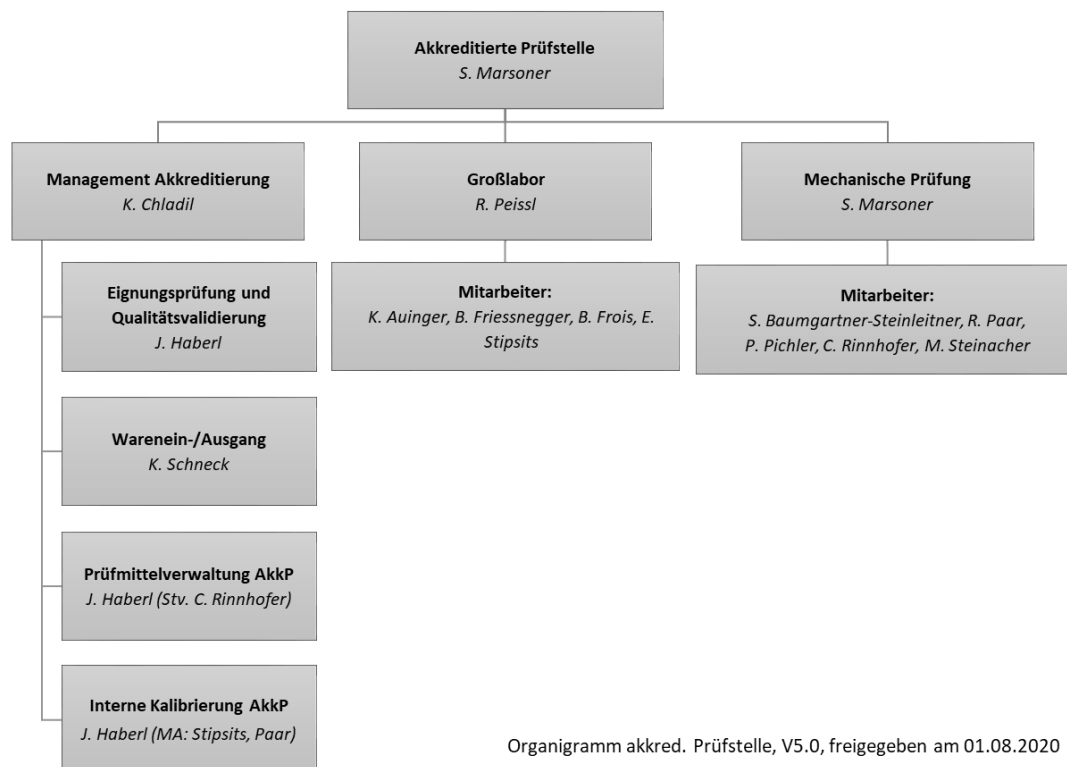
Akkreditierte Prüfstelle
S. Marsoner

Management Akkreditierung
K. Chladil

Großlabor
R. Peissl

Mechanische Prüfung
S. Marsoner

Eignungsprüfung und Qualitätsvalidierung
J. Haberl

Mitarbeiter:
K. Auinger, B. Friessnegger, B. Frois, E. Stipsits

Mitarbeiter:
S. Baumgartner-Steinleitner, R. Paar, P. Pichler, C. Rinnhofer, M. Steinacher

Warenein-/Ausgang
K. Schneck

Prüfmittelverwaltung AkkP
J. Haberl (Stv. C. Rinnhofer)

Interne Kalibrierung AkkP
J. Haberl (MA: Stipsits, Paar)

Organigramm akkred. Prüfstelle, V5.0, freigegeben am 01.08.2020